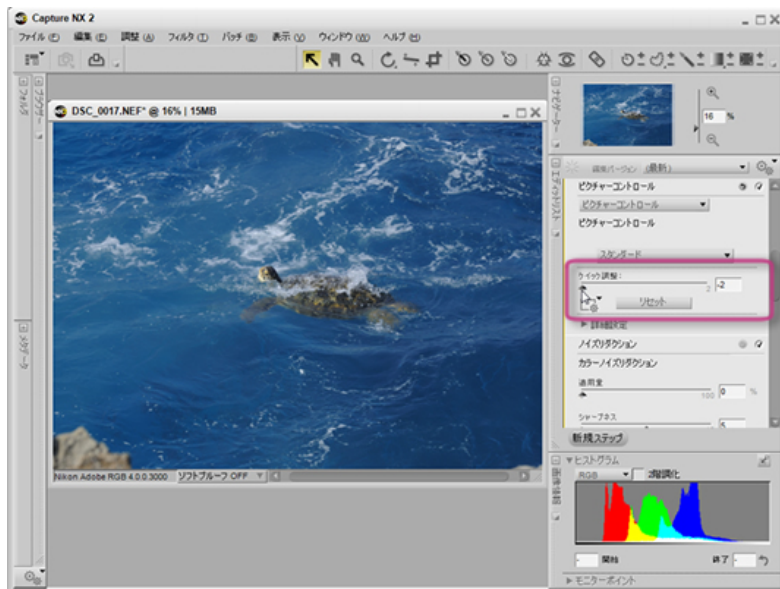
Capture NX 2

ファイル(F) 編集(E) 調整(A) フィルタ(T) バッチ(B) 表示(V) ウィンドウ(W) ヘルプ(H)

フォルダ

ブラウザ

メタデータ

DSC_0017.NEF* @ 16% | 15MB

Nikon Adobe RGB 4.0.0.3000 ソフトプルーフ OFF

ナビゲーター

16 %

エディットリスト

編集バージョン (最新)

ピクチャーコントロール

ピクチャーコントロール

ピクチャーコントロール

スタンダード

クイック調整:

-2

リセット

詳細設定

ノイズリダクション

カラーノイズリダクション

適用量

0 %

100

シャープネス

5

新規ステップ

ヒストグラム

画像情報

RGB

2階調化

開始

終了

モニターポイント